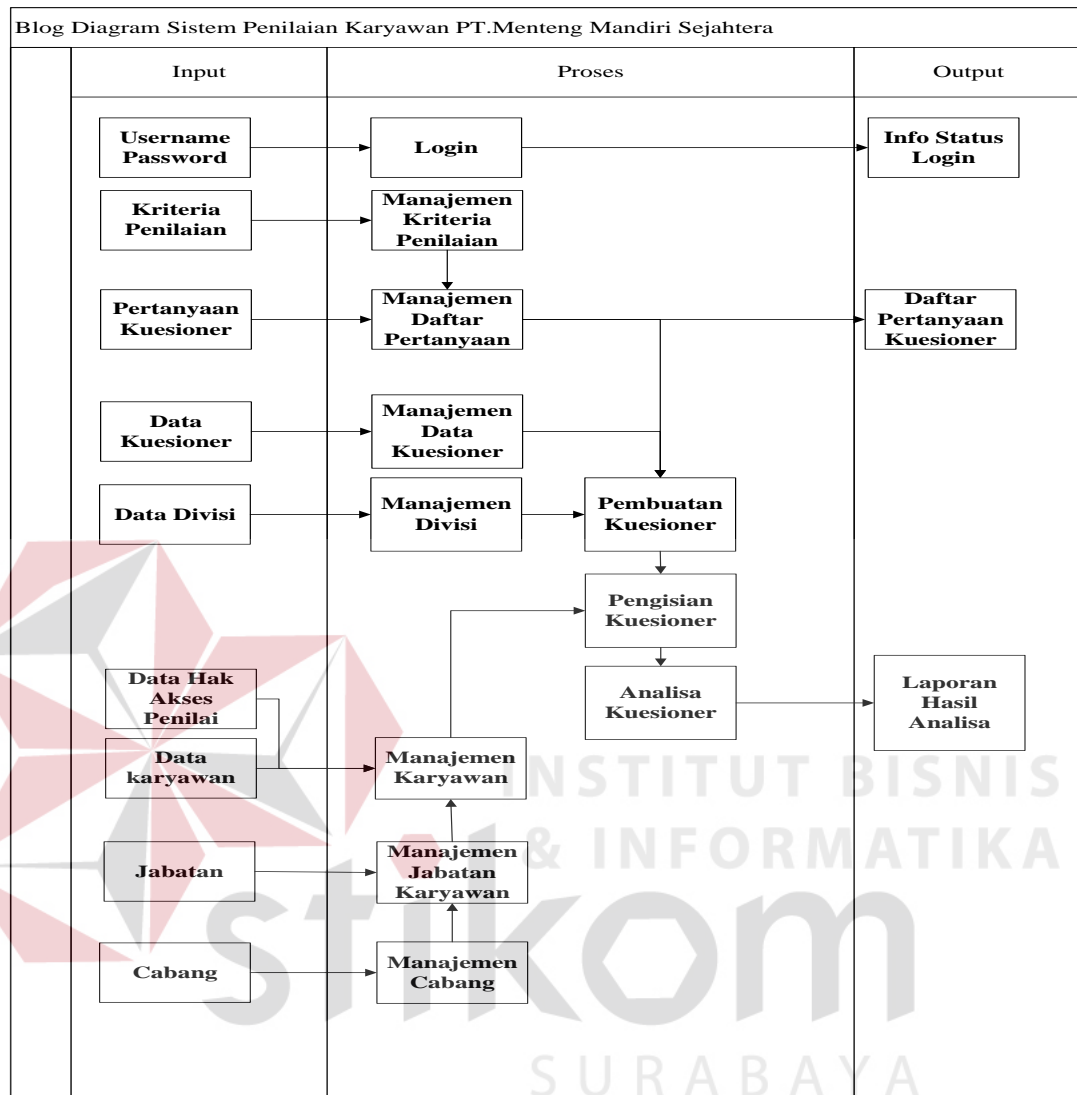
Blog Diagram Sistem Penilaian Karyawan PT.Menteng Mandiri Sejahtera

Input

Proses

Output

Username Password

Login

Info Status Login

Kriteria Penilaian

Manajemen Kriteria Penilaian

Pertanyaan Kuesioner

Manajemen Daftar Pertanyaan

Daftar Pertanyaan Kuesioner

Data Kuesioner

Manajemen Data Kuesioner

Data Divisi

Manajemen Divisi

Pembuatan Kuesioner

Pengisian Kuesioner

Data Hak Akses Penilai

Analisa Kuesioner

Laporan Hasil Analisa

Data karyawan

Manajemen Karyawan

INSTITUT BISNIS & INFORMATIKA

Jabatan

Manajemen Jabatan Karyawan

stikom

Cabang

Manajemen Cabang

SURABAYA